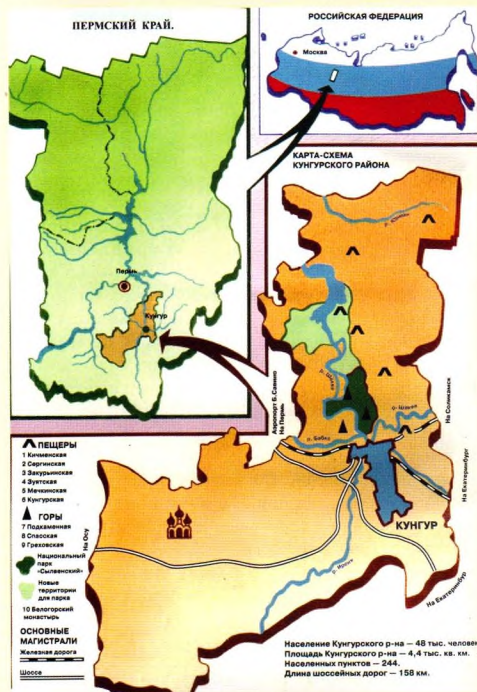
ПЕРМСКИЙ КРАЙ.

РОССИЙСКАЯ ФЕДЕРАЦИЯ

Москва

Пермь

Кунгур

КАРТА-СХЕМА КУНГУРСКОГО РАЙОНА

р. Сылва

р. Шаква

р. Бабка

р. Шаква

р. Ирень

Аэропорт Б. Савино На Пермь

На Соликамск

На Екатеринбург

На Екатеринбург

На Осу

КУНГУР

ПЕЩЕРЫ
1 Кичменская
2 Сергинская
3 Закурьинская
4 Зуятская
5 Мечкинская
6 Кунгурская

ГОРЫ
7 Подкаменная
8 Спасская
9 Греховская

Национальный парк «Сылвенский»

Новые территории для парка

10 Белогорский монастырь

ОСНОВНЫЕ МАГИСТРАЛИ
Железная дорога
Шоссе

Население Кунгурского р-на — 48 тыс. человек.
Площадь Кунгурского р-на — 4,4 тыс. кв. км.
Населенных пунктов — 244.
Длина шоссейных дорог — 158 км.